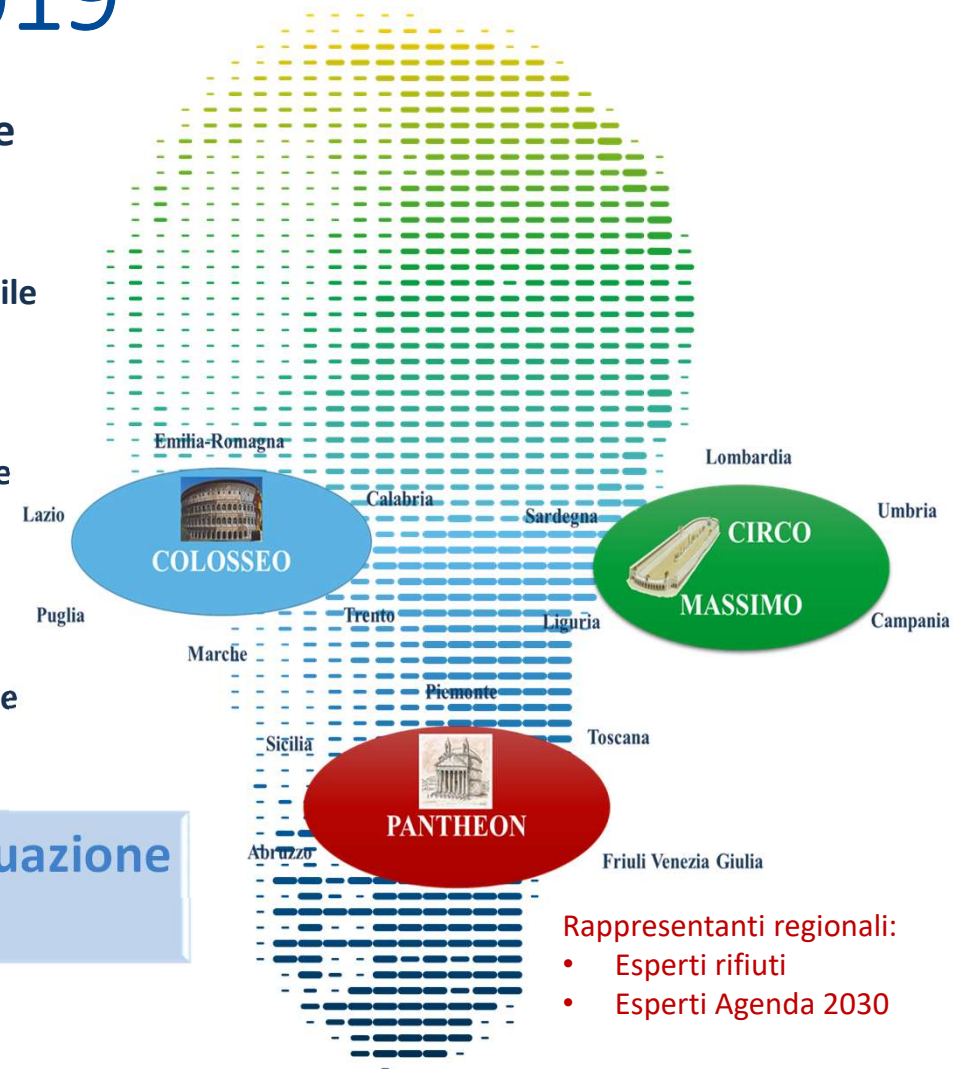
019

e

ile

e

e

uazione

Emilia-Romagna

Lazio

COLOSSEO

Calabria

Sardegna

Lombardia

Umbria

CIRCO

MASSIMO

Campania

Puglia

Trento

Liguria

Marche

Piemonte

Sicilia

Toscana

PANTHEON

Abruzzo

Friuli Venezia Giulia

Rappresentanti regionali:
• Esperti rifiuti
• Esperti Agenda 2030